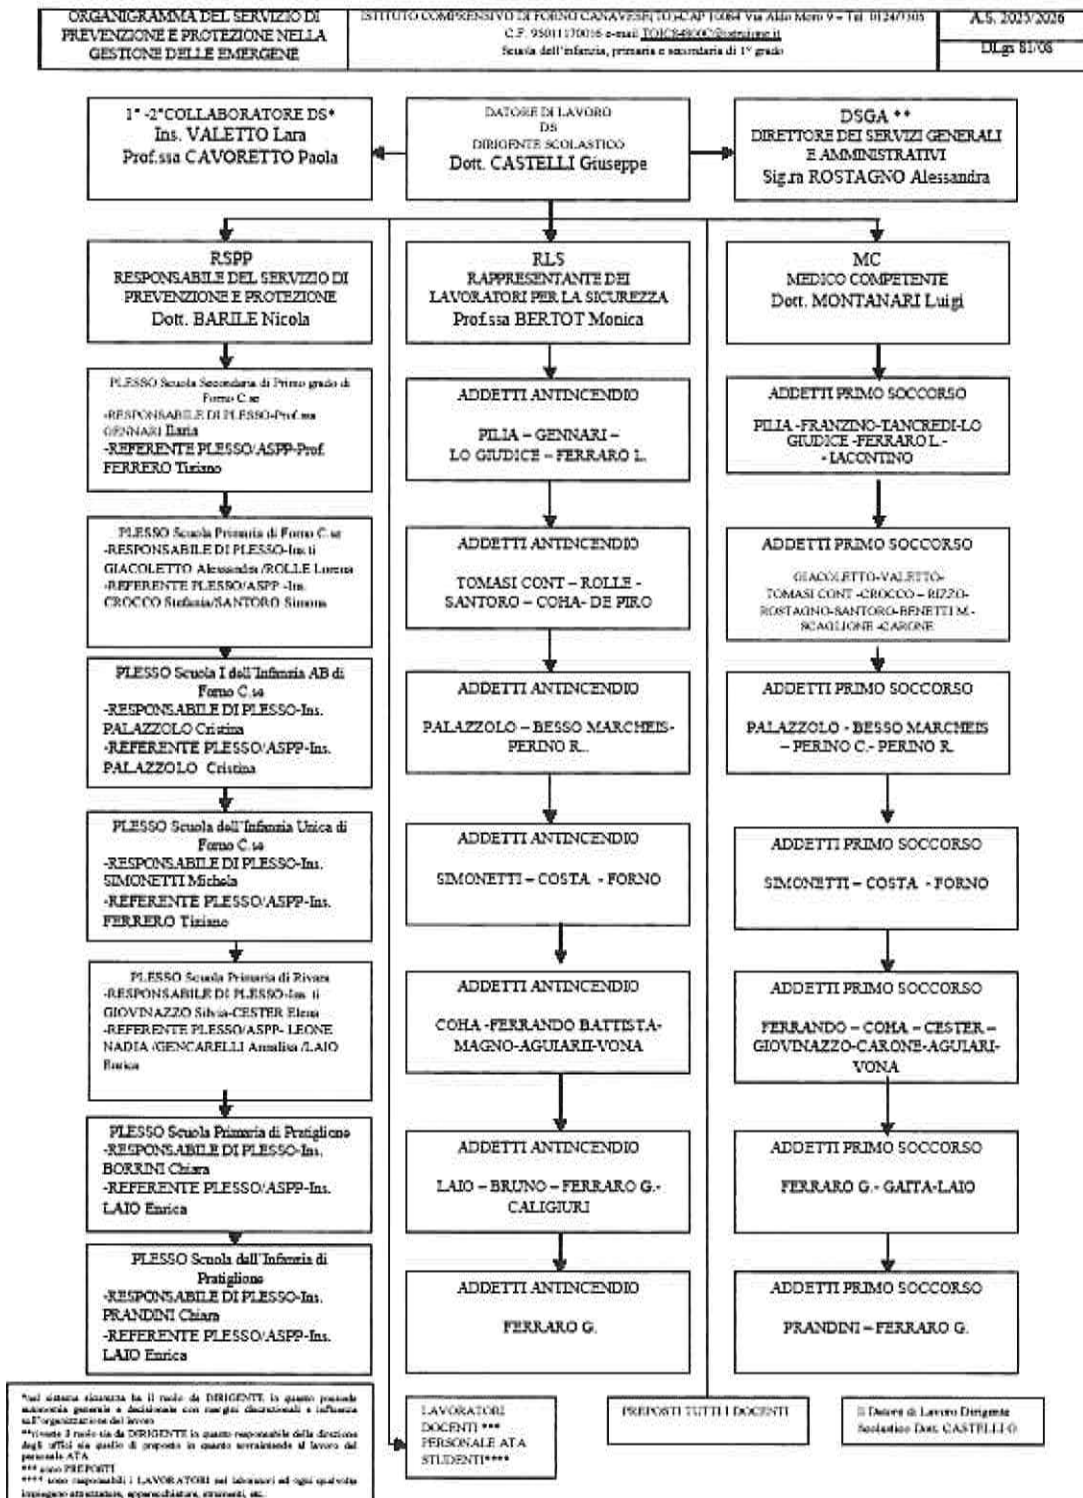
ORGANIGRAMMA DEL SERVIZIO DI PREVENZIONE E PROTEZIONE NELLA GESTIONE DELLE EMERGENZE

ISTITUTO COMPRENSIVO DI FORNO CANAVESE (TO) CAP 10084 Via Aldo Moro 9 – Tel. 0124/7305 C.F. 95011170016 e-mail TOIC84800C@istruzione.it Scuola dell'infanzia, primaria e secondaria di 1° grado

A.S. 2025/2026

D.Lgs 81/08

1° -2° COLLABORATORE DS* Ins. VALETTO Lara Prof.ssa CAVORETTO Paola

DATORE DI LAVORO DS DIRIGENTE SCOLASTICO Dott. CASTELLI Giuseppe

DSGA ** DIRETTORE DEI SERVIZI GENERALI E AMMINISTRATIVI Sig.ra ROSTAGNO Alessandra

RSPP RESPONSABILE DEL SERVIZIO DI PREVENZIONE E PROTEZIONE Dott. BARILE Nicola

RLS RAPPRESENTANTE DEI LAVORATORI PER LA SICUREZZA Prof.ssa BERTOT Monica

MC MEDICO COMPETENTE Dott. MONTANARI Luigi

PLESSO Scuola Secondaria di Primo grado di Forno C.se -RESPONSABILE DI PLESSO-Prof.ssa GENNARI Ilaria -REFERENTE PLESSO/ASPP-Prof. FERRERO Tiziano

PLESSO Scuola Primaria di Forno C.se -RESPONSABILE DI PLESSO-Ins.ti GIACOLETTO Alessandra /ROLLE Lorena -REFERENTE PLESSO/ASPP -Ins. CROCCO Stefania/SANTORO Simona

PLESSO Scuola I dell'Infanzia AB di Forno C.se -RESPONSABILE DI PLESSO-Ins. PALAZZOLO Cristina -REFERENTE PLESSO/ASPP-Ins. PALAZZOLO Cristina

PLESSO Scuola dell'Infanzia Unica di Forno C.se -RESPONSABILE DI PLESSO-Ins. SIMONETTI Michela -REFERENTE PLESSO/ASPP-Ins. FERRERO Tiziano

PLESSO Scuola Primaria di Rivara -RESPONSABILE DI PLESSO-Ins.ti GIOVINAZZO Silvia-CESTER Elena -REFERENTE PLESSO/ASPP- LEONE NADIA /GENCARELLI Annalisa /LAIO Enrica

PLESSO Scuola Primaria di Pratiglione -RESPONSABILE DI PLESSO-Ins. BORRINI Chiara -REFERENTE PLESSO/ASPP-Ins. LAIO Enrica

PLESSO Scuola dell'Infanzia di Pratiglione -RESPONSABILE DI PLESSO-Ins. PRANDINI Chiara -REFERENTE PLESSO/ASPP-Ins. LAIO Enrica

ADDETTI ANTINCENDIO PILIA – GENNARI – LO GIUDICE – FERRARO L.

ADDETTI ANTINCENDIO TOMASI CONT – ROLLE - SANTORO – COHA- DE PIRO

ADDETTI ANTINCENDIO PALAZZOLO – BESSO MARCHEIS- PERINO R..

ADDETTI ANTINCENDIO SIMONETTI – COSTA - FORNO

ADDETTI ANTINCENDIO COHA -FERRANDO BATTISTA-MAGNO-AGUIARI-VONA

ADDETTI ANTINCENDIO LAIO – BRUNO – FERRARO G.- CALIGIURI

ADDETTI ANTINCENDIO FERRARO G.

ADDETTI PRIMO SOCCORSO PILIA -FRANZINO-TANCREDI-LO GIUDICE -FERRARO L.- -IACONTINO

ADDETTI PRIMO SOCCORSO GIACOLETTO-VALETTO-TOMASI CONT -CROCCO – RIZZO-ROSTAGNO-SANTORO-BENETTI M.-SCAGLIONE -CARONE

ADDETTI PRIMO SOCCORSO PALAZZOLO - BESSO MARCHEIS – PERINO C.- PERINO R.

ADDETTI PRIMO SOCCORSO SIMONETTI – COSTA - FORNO

ADDETTI PRIMO SOCCORSO FERRANDO – COHA – CESTER – GIOVINAZZO-CARONE-AGUIARI-VONA

ADDETTI PRIMO SOCCORSO FERRARO G.- GAITA-LAIO

ADDETTI PRIMO SOCCORSO PRANDINI – FERRARO G.

*nel sistema sicurezza ha il ruolo di DIRIGENTE in quanto possiede autonomia generale e decisionale con energie discrezionali e influenza sull'organizzazione del lavoro
**riveste il ruolo sia di DIRIGENTE in quanto responsabile della direzione degli uffici sia quello di preposto in quanto sovraintende al lavoro del personale ATA
*** sono PREPOSTI
**** sono equiparati i LAVORATORI nei laboratori ed ogni qualvolta impiegano attrezzature, apparecchiature, strumenti, etc.

LAVORATORI DOCENTI *** PERSONALE ATA STUDENTI****

PREPOSTI TUTTI I DOCENTI

Il Datore di Lavoro Dirigente Scolastico Dott. CASTELLI G